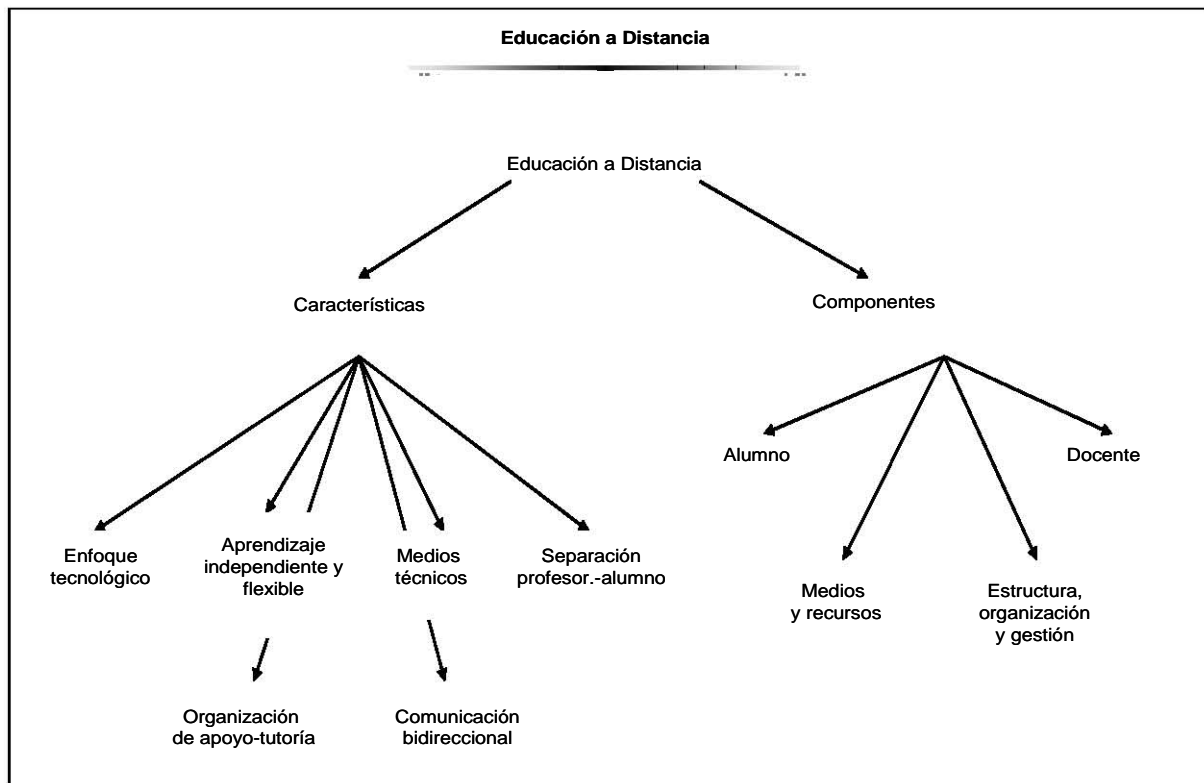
Educación a Distancia

Educación a Distancia

Características

Componentes

Enfoque tecnológico

Aprendizaje independiente y flexible

Medios técnicos

Separación profesor.-alumno

Organización de apoyo-tutoría

Comunicación bidireccional

Alumno

Docente

Medios y recursos

Estructura, organización y gestión